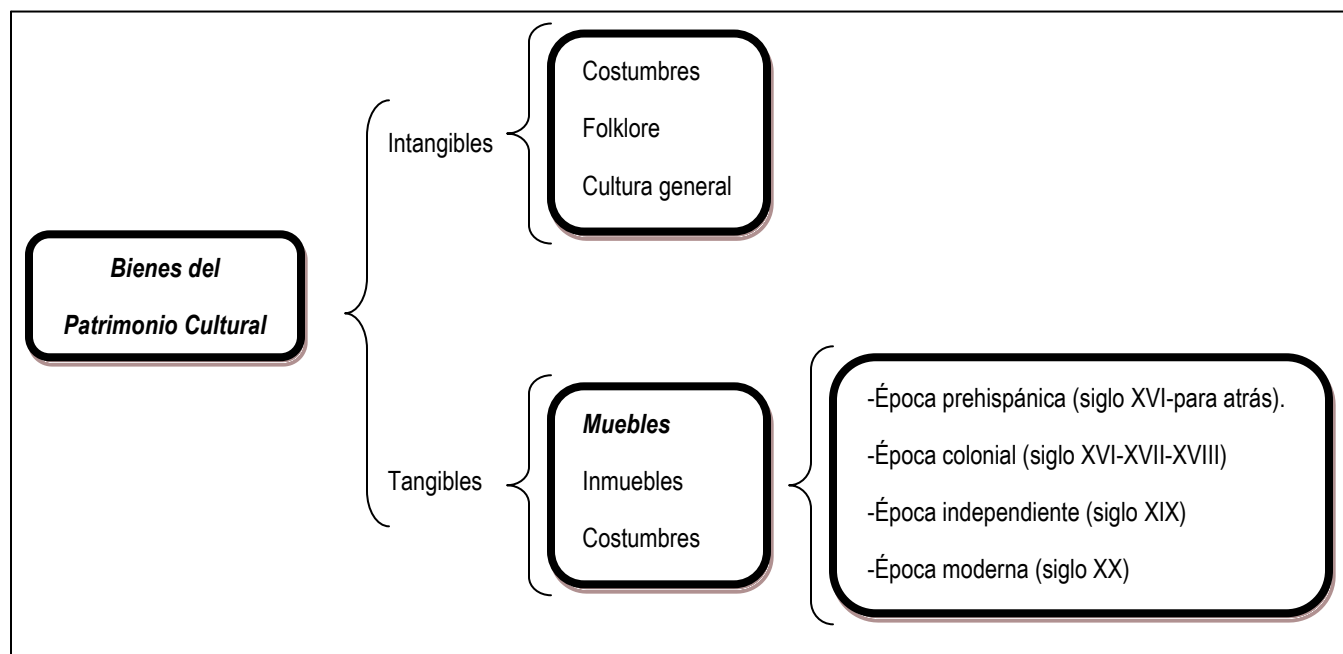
Bienes del Patrimonio Cultural

Intangibles

Costumbres

Folklore

Cultura general

Tangibles

Muebles

Inmuebles

Costumbres

-Época prehispánica (siglo XVI-para atrás).

-Época colonial (siglo XVI-XVII-XVIII)

-Época independiente (siglo XIX)

-Época moderna (siglo XX)